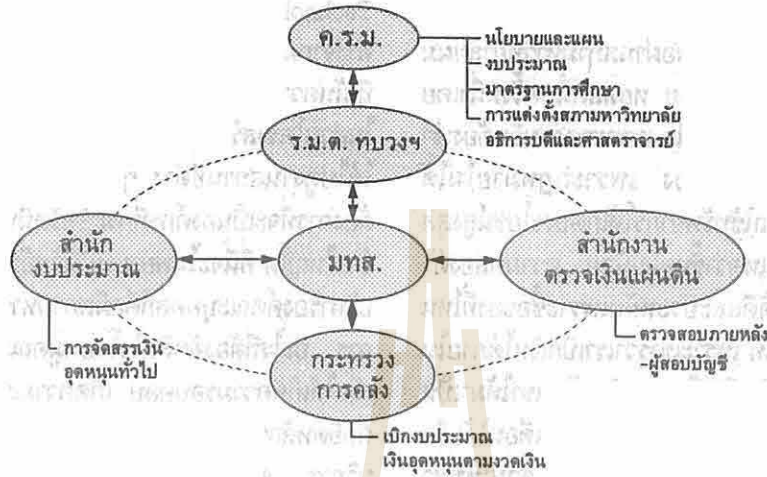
ค.ร.ม.

นโยบายและแผน
งบประมาณ
มาตรฐานการศึกษา
การแต่งตั้งสภามหาวิทยาลัย อธิการบดีและศาสตราจารย์

ร.ม.ต. ทบวงฯ

สำนักงบประมาณ

มทส.

สำนักงานตรวจเงินแผ่นดิน

การจัดสรรเงินอุดหนุนทั่วไป

ตรวจสอบภายหลัง
-ผู้สอบบัญชี

กระทรวงการคลัง

เบิกงบประมาณ
เงินอุดหนุนตามงวดเงิน